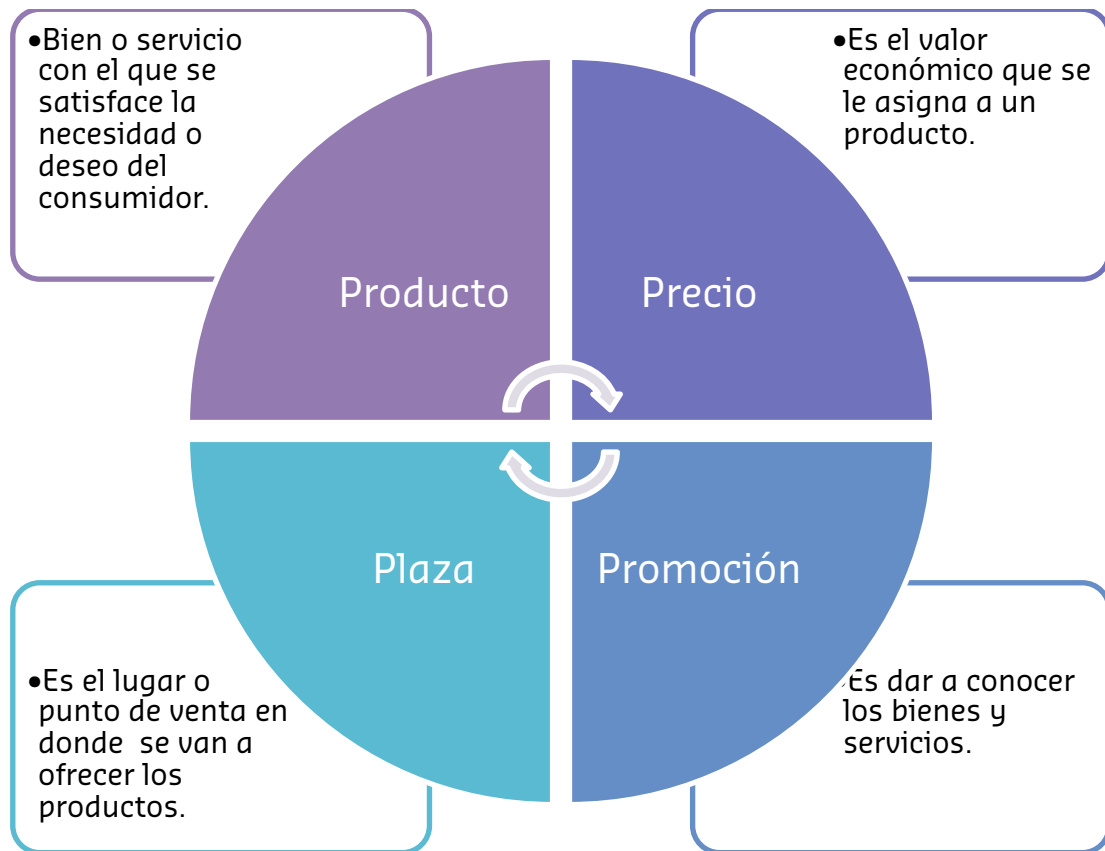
•Bien o servicio con el que se satisface la necesidad o deseo del consumidor.

•Es el valor económico que se le asigna a un producto.

Producto

Precio

Plaza

Promoción

•Es el lugar o punto de venta en donde se van a ofrecer los productos.

•Es dar a conocer los bienes y servicios.